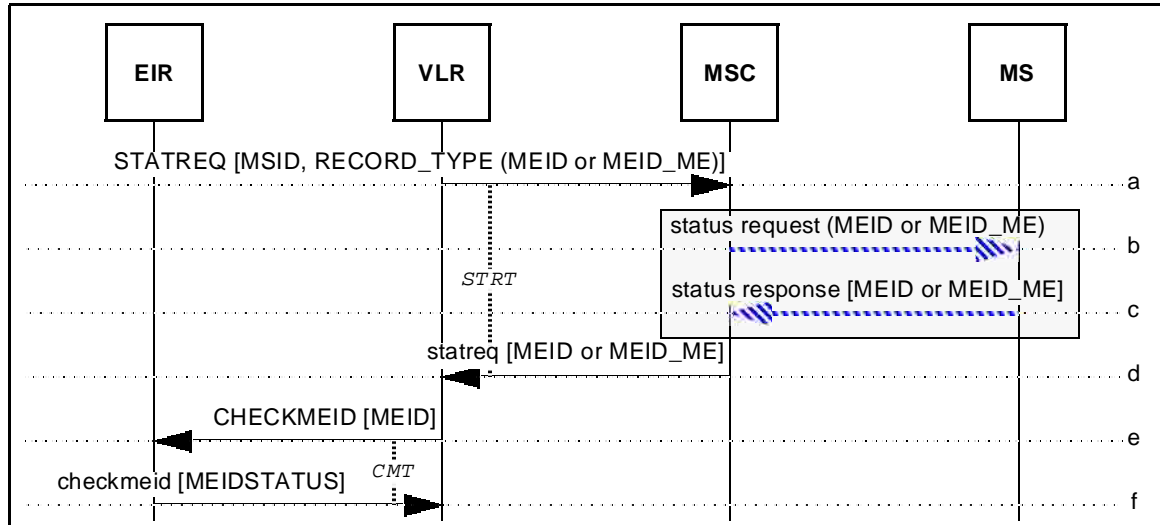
EIR
VLR
MSC
MS

STATREQ [MSID, RECORD_TYPE (MEID or MEID_ME)]
a
status request (MEID or MEID_ME)
b
STRT
status response [MEID or MEID_ME]
c
statreq [MEID or MEID_ME]
d
CHECKMEID [MEID]
e
CMT
checkmeid [MEIDSTATUS]
f